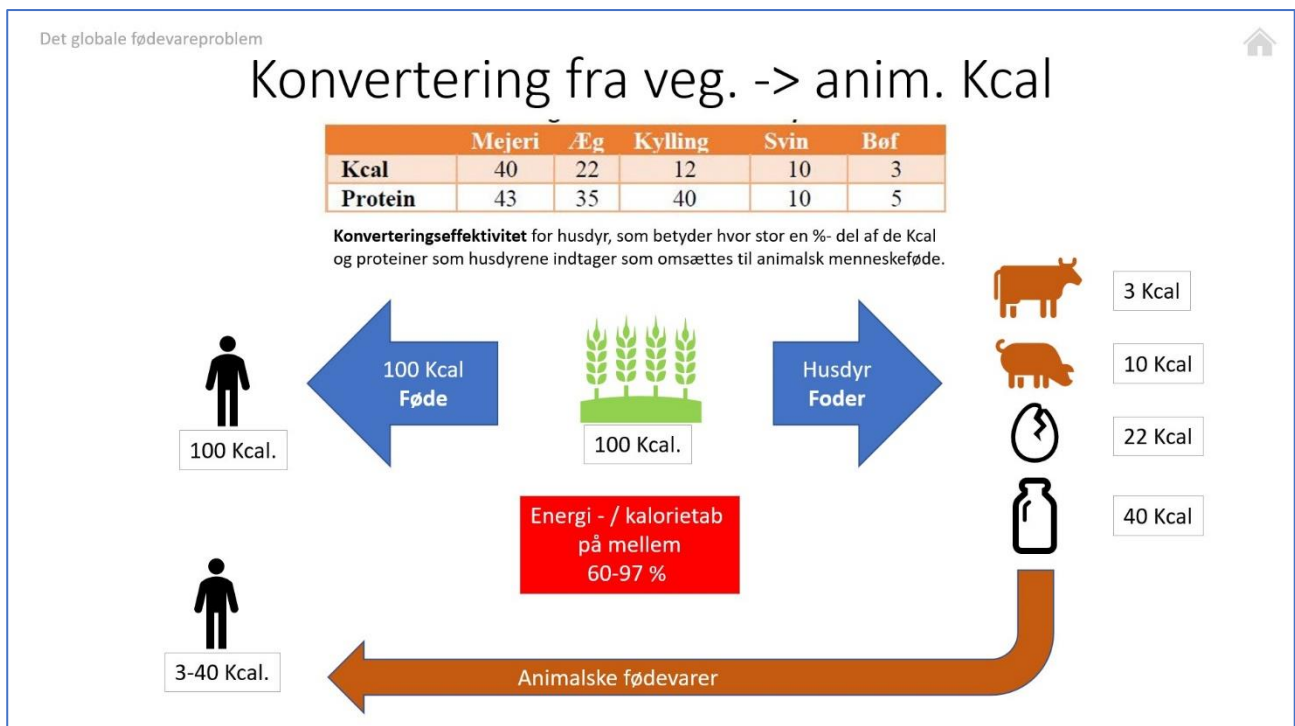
Det globale fødevareproblem

Konvertering fra veg. -> anim. Kcal

| | Mejeri | Æg | Kylling | Svin | Bøf |
|---|---|---|---|---|---|
| Kcal | 40 | 22 | 12 | 10 | 3 |
| Protein | 43 | 35 | 40 | 10 | 5 |

**Konverteringseffektivitet** for husdyr, som betyder hvor stor en %- del af de Kcal og proteiner som husdyrene indtager som omsættes til animalsk menneskeføde.

100 Kcal
Føde

100 Kcal.

100 Kcal.

Husdyr
Foder

3 Kcal

10 Kcal

22 Kcal

40 Kcal

Energi - / kalorietab på mellem 60-97 %

3-40 Kcal.

Animalske fødevarer